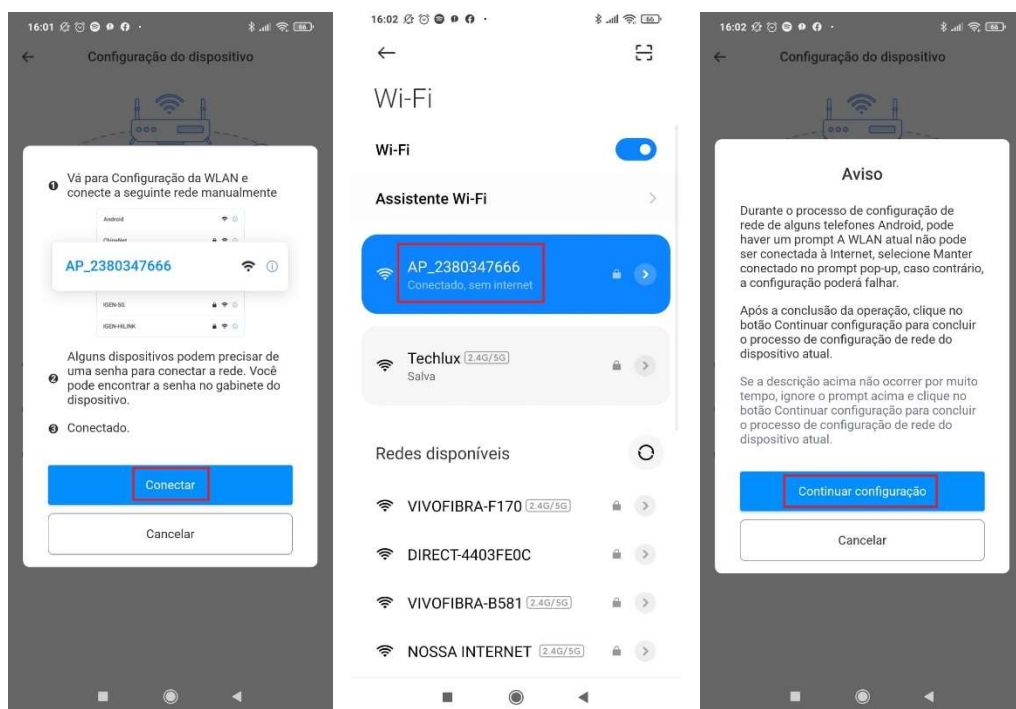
16:01

Configuração do dispositivo

❶ Vá para Configuração da WLAN e conecte a seguinte rede manualmente

Android

ChinaNet

AP_2380347666

IGEN-5G

IGEN-HILINK

❷ Alguns dispositivos podem precisar de uma senha para conectar a rede. Você pode encontrar a senha no gabinete do dispositivo.

❸ Conectado.

Conectar

Cancelar

16:02

Wi-Fi

Wi-Fi

Assistente Wi-Fi

AP_2380347666
Conectado, sem internet

Techlux 2.4G/5G
Salva

Redes disponíveis

VIVOFIBRA-F170 2.4G/5G

DIRECT-4403FE0C

VIVOFIBRA-B581 2.4G/5G

NOSSA INTERNET 2.4G/5G

16:02

Configuração do dispositivo

Aviso

Durante o processo de configuração de rede de alguns telefones Android, pode haver um prompt A WLAN atual não pode ser conectada à Internet, selecione Manter conectado no prompt pop-up, caso contrário, a configuração poderá falhar.

Após a conclusão da operação, clique no botão Continuar configuração para concluir o processo de configuração de rede do dispositivo atual.

Se a descrição acima não ocorrer por muito tempo, ignore o prompt acima e clique no botão Continuar configuração para concluir o processo de configuração de rede do dispositivo atual.

Continuar configuração

Cancelar